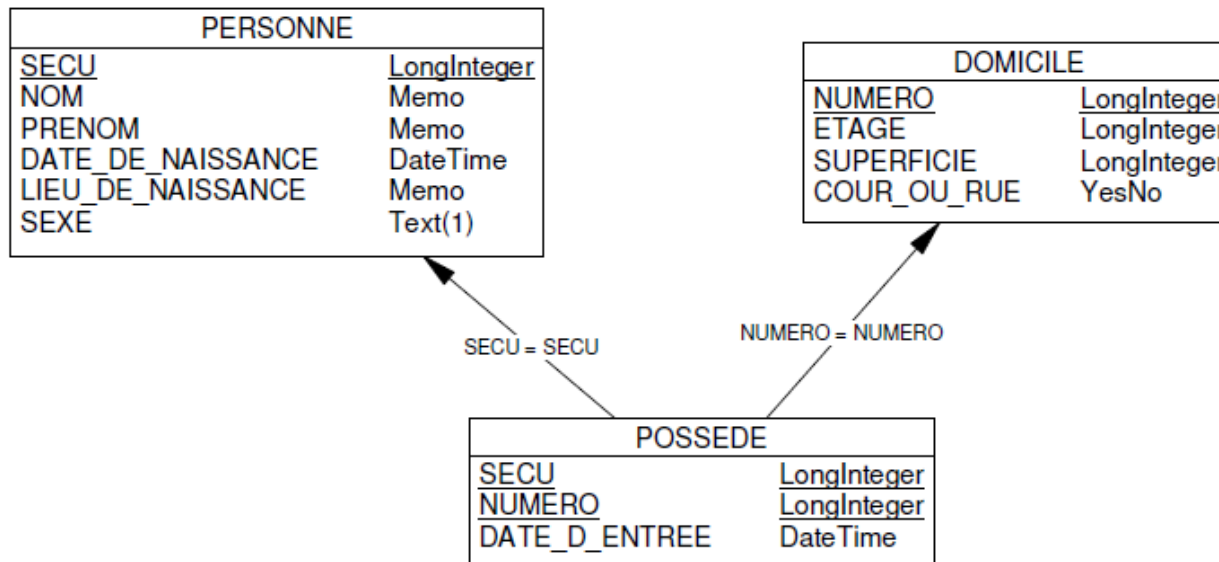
| PERSONNE | |
|---|---|
| SECU | LongInteger |
| NOM | Memo |
| PRENOM | Memo |
| DATE_DE_NAISSANCE | DateTime |
| LIEU_DE_NAISSANCE | Memo |
| SEXE | Text(1) |

| DOMICILE | |
|---|---|
| NUMERO | LongInteger |
| ETAGE | LongInteger |
| SUPERFICIE | LongInteger |
| COUR_OU_RUE | YesNo |

SECU = SECU

NUMERO = NUMERO

| POSSEDE | |
|---|---|
| SECU | LongInteger |
| NUMERO | LongInteger |
| DATE_D_ENTREE | DateTime |